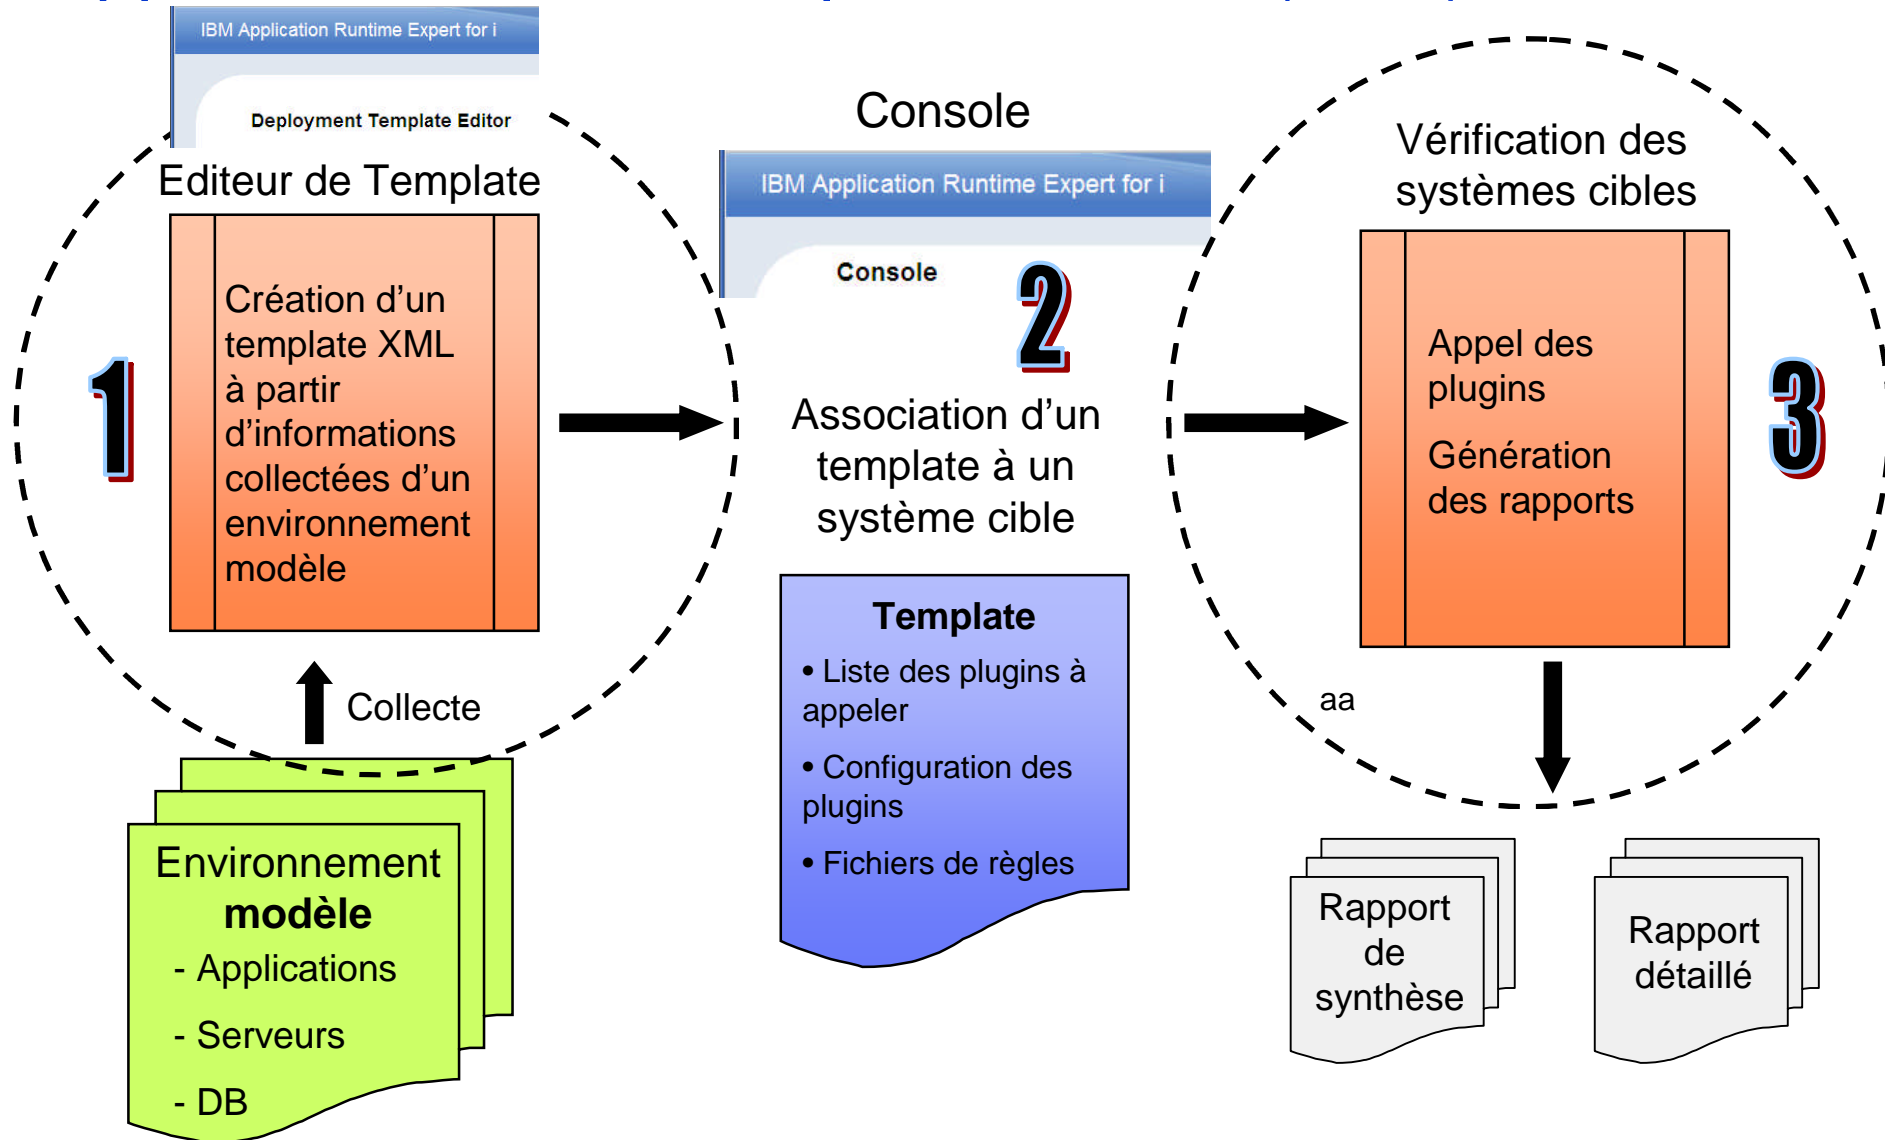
IBM Application Runtime Expert for i

Deployment Template Editor

Editeur de Template

1

Création d'un template XML à partir d'informations collectées d'un environnement modèle

Collecte

Environnement **modèle**
- Applications
- Serveurs
- DB

Console

IBM Application Runtime Expert for i

Console

2

Association d'un template à un système cible

**Template**
• Liste des plugins à appeler
• Configuration des plugins
• Fichiers de règles

Vérification des systèmes cibles

Appel des plugins

Génération des rapports

3

aa

Rapport de synthèse

Rapport détaillé